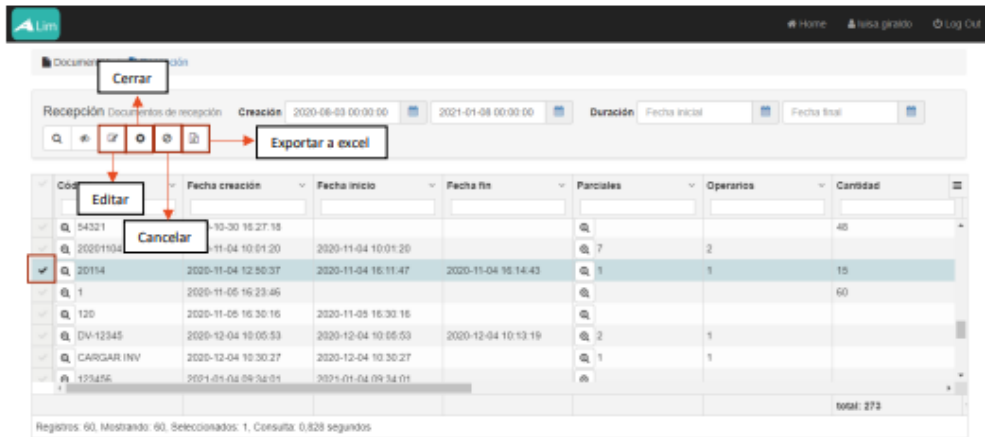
Lim

Home luisa giraldo Log Out

Documentos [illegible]ción

Cerrar

Recepción Documentos de recepción Creación 2020-08-03 00:00:00 2021-01-08 00:00:00 Duración Fecha inicial Fecha final

Exportar a excel

Editar

Cancelar

| | Cód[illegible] | Fecha creación | Fecha inicio | Fecha fin | Parciales | Operarios | Cantidad |
|---|---|---|---|---|---|---|---|
| | 54321 | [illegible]-10-30 16:27:18 | | | | | 48 |
| | 20201104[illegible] | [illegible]-11-04 10:01:20 | 2020-11-04 10:01:20 | | 7 | 2 | |
| ✔ | 20114 | 2020-11-04 12:50:37 | 2020-11-04 16:11:47 | 2020-11-04 16:14:43 | 1 | 1 | 15 |
| | 1 | 2020-11-05 16:23:46 | | | | | 60 |
| | 120 | 2020-11-05 16:30:16 | 2020-11-05 16:30:16 | | | | |
| | DV-12345 | 2020-12-04 10:05:53 | 2020-12-04 10:05:53 | 2020-12-04 10:13:19 | 2 | 1 | |
| | CARGAR INV | 2020-12-04 10:30:27 | 2020-12-04 10:30:27 | | 1 | 1 | |
| | 123456 | 2021-01-04 09:34:01 | 2021-01-04 09:34:01 | | | | |

total: 273

Registros: 60, Mostrando: 60, Seleccionados: 1, Consulta: 0,828 segundos